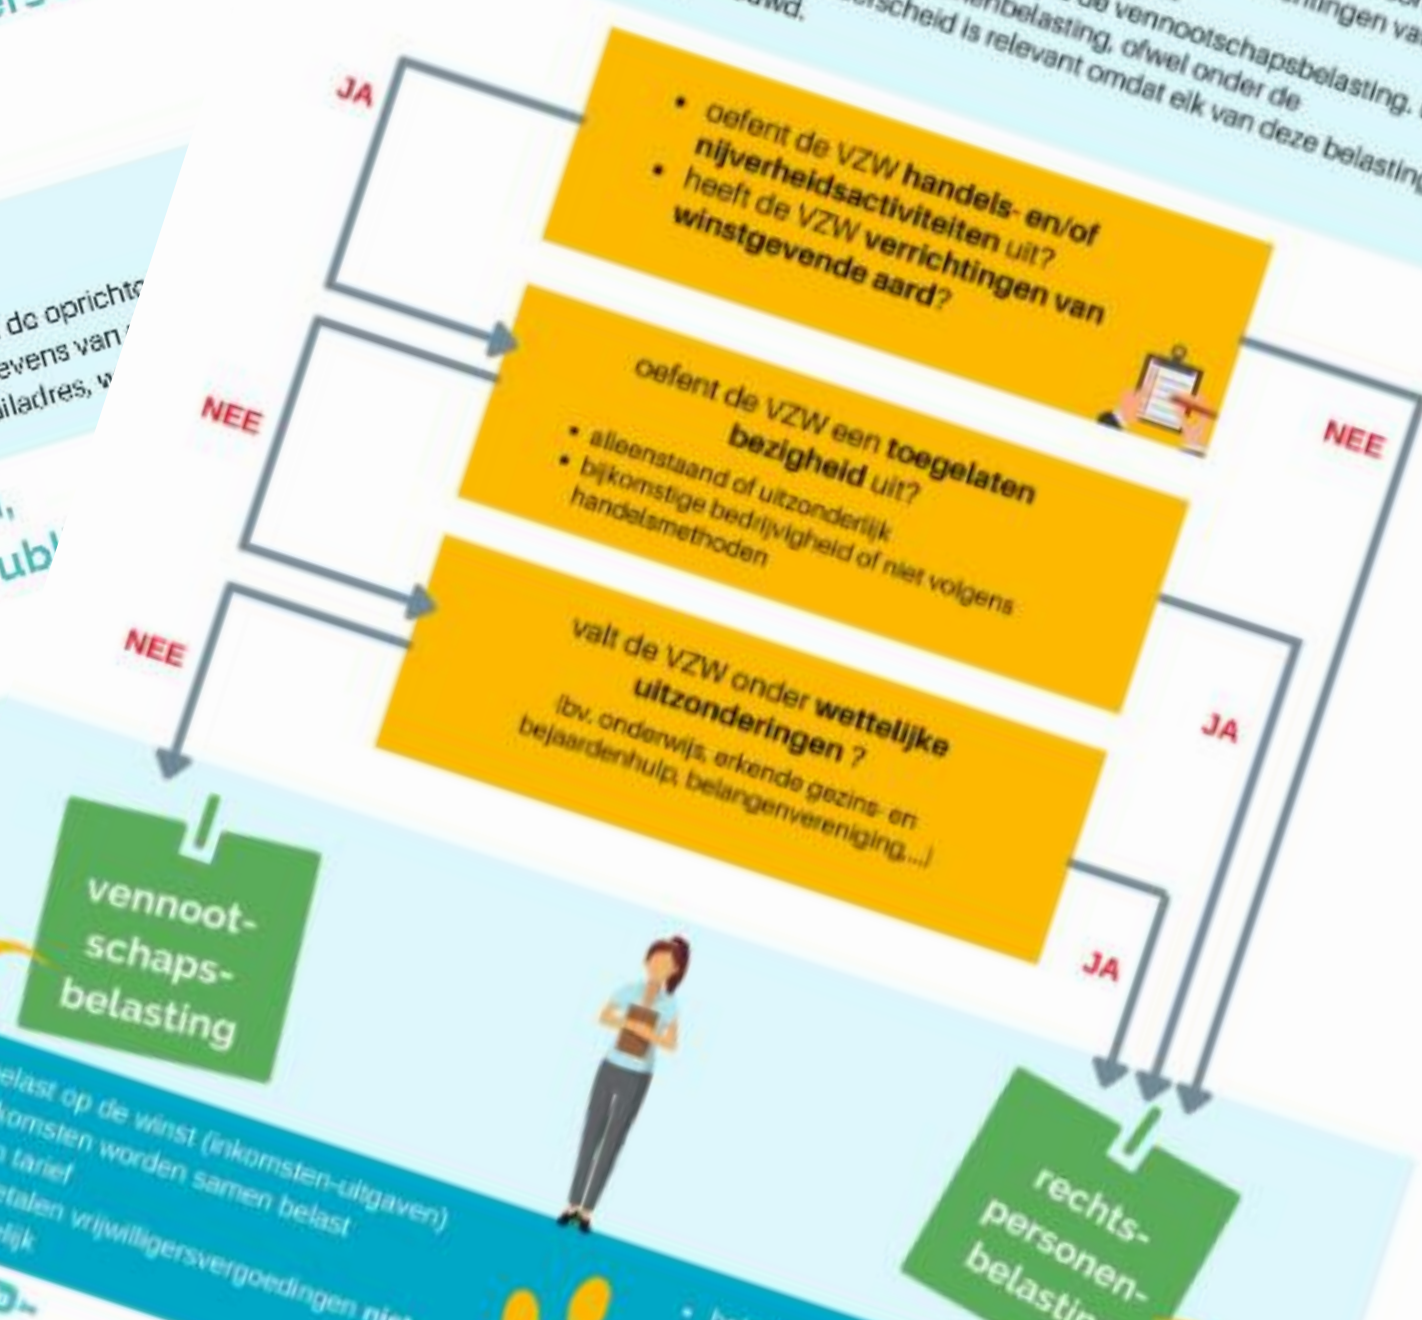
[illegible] de vennootschapsbelasting. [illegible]
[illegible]nbelasting, ofwel onder de
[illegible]scheid is relevant omdat elk van deze belasting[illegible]
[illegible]wd.

de oprichte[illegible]
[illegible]evens van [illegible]
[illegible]iladres, w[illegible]

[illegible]ubl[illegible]

JA

• oefent de VZW **handels- en/of nijverheidsactiviteiten** uit?
• heeft de VZW **verrichtingen van winstgevende aard**?

NEE

oefent de VZW een **toegelaten bezigheid** uit?
• alleenstaand of uitzonderlijk
• bijkomstige bedrijvigheid of niet volgens handelsmethoden

NEE

NEE

valt de VZW onder **wettelijke uitzonderingen** ?
(bv. onderwijs, erkende gezins- en bejaardenhulp, belangenvereniging,...)

JA

JA

vennootschapsbelasting

rechtspersonenbelastin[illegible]

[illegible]elast op de winst (inkomsten-uitgaven)
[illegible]omsten worden samen belast
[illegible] tarief
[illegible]etalen vrijwilligersvergoedingen ni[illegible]
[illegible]lijk